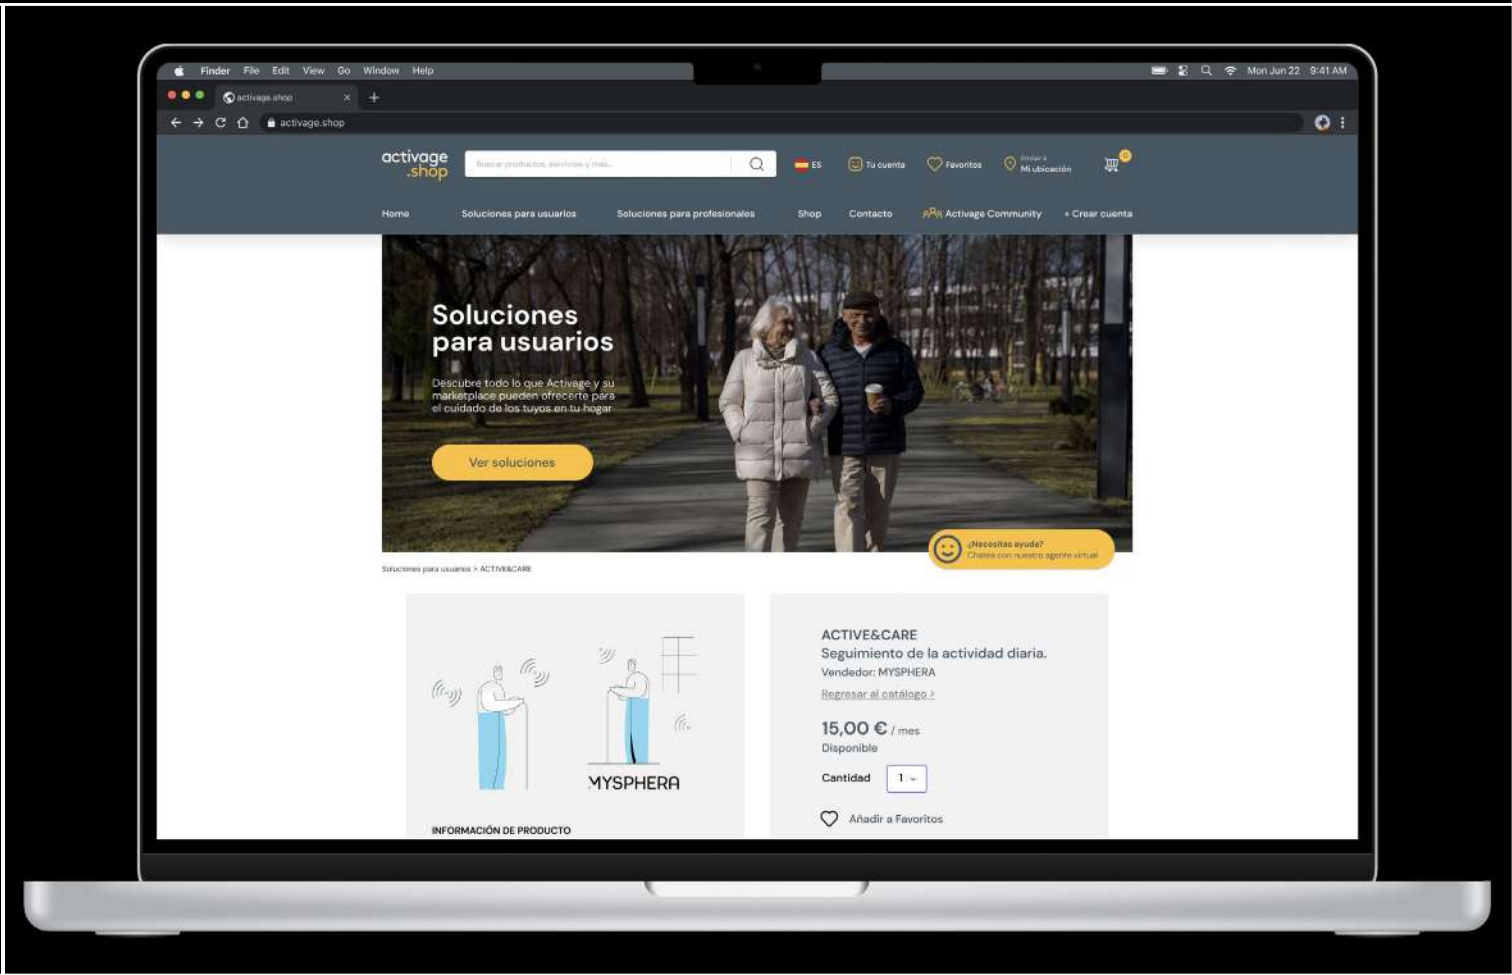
Finder File Edit View Go Window Help

Mon Jun 22 9:41 AM

activage.shop

activage.shop

activage .shop

Buscar productos, servicios y más...

ES

Tu cuenta

Favoritos

Enviar a Mi ubicación

0

Home

Soluciones para usuarios

Soluciones para profesionales

Shop

Contacto

Activage Community

+ Crear cuenta

Soluciones para usuarios

Descubre todo lo que Activage y su marketplace pueden ofrecerte para el cuidado de los tuyos en tu hogar

Ver soluciones

¿Necesitas ayuda?
Chatea con nuestro agente virtual

Soluciones para usuarios > ACTIVE&CARE

MYSPHERA

INFORMACIÓN DE PRODUCTO

ACTIVE&CARE

Seguimiento de la actividad diaria.

Vendedor: MYSPHERA

Regresar al catálogo >

15,00 € / mes

Disponible

Cantidad 1

Añadir a Favoritos